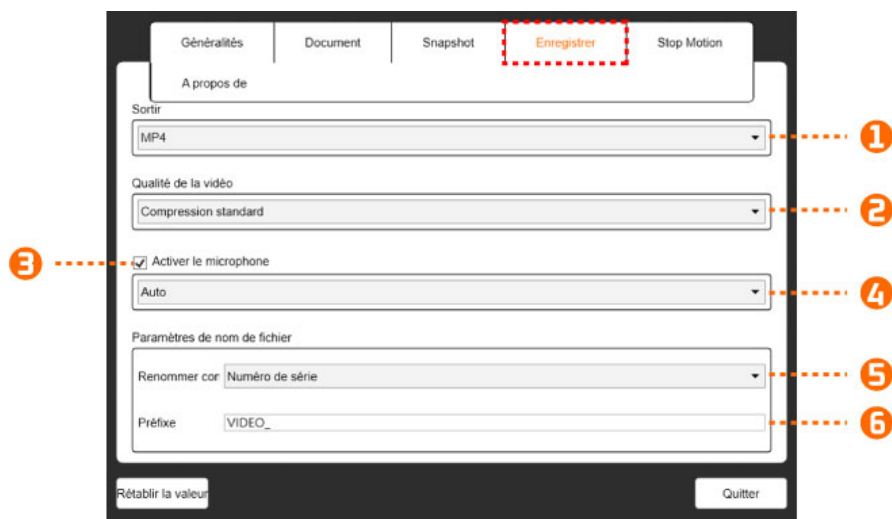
Généralités
Document
Snapshot
Enregistrer
Stop Motion
A propos de

Sortir
MP4
1

Qualité de la vidéo
Compression standard
2

3
Activer le microphone
Auto
4

Paramètres de nom de fichier
Renommer cor
Numéro de série
5

Préfixe
VIDEO_
6

Rétablir la valeur
Quitter